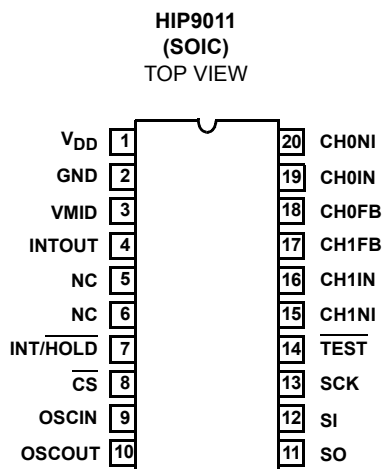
HIP9011
(SOIC)
TOP VIEW

$V_{DD}$ 1
GND 2
VMID 3
INTOUT 4
NC 5
NC 6
INT/$\overline{HOLD}$ 7
$\overline{CS}$ 8
OSCIN 9
OSCOUT 10

20 CH0NI
19 CH0IN
18 CH0FB
17 CH1FB
16 CH1IN
15 CH1NI
14 $\overline{TEST}$
13 SCK
12 SI
11 SO